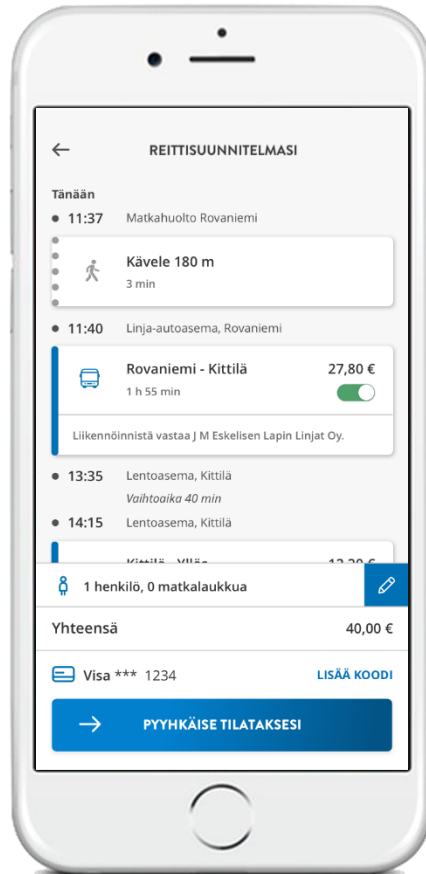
REITTISUUNNITELMASI

Tänään

11:37 Matkahuolto Rovaniemi

Kävele 180 m
3 min

11:40 Linja-autoasema, Rovaniemi

Rovaniemi - Kittilä 27,80 €
1 h 55 min

Liikennöinnistä vastaa J M Eskelisen Lapin Linjat Oy.

13:35 Lentoasema, Kittilä
Vaihtoaika 40 min

14:15 Lentoasema, Kittilä

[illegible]

1 henkilö, 0 matkalaukkua

Yhteensä 40,00 €

Visa *** 1234 LISÄÄ KOODI

PYYHKÄISE TILATAKSESI